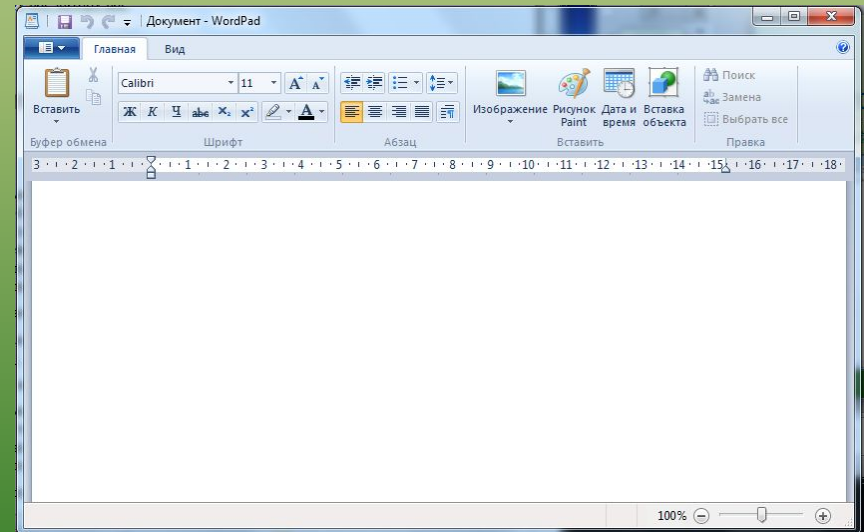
Документ - WordPad

Главная
Вид

Вставить
Буфер обмена

Calibri
11
Ж К Ч abc $x_2$ $x^2$
Шрифт

Абзац

Изображение
Рисунок Paint
Дата и время
Вставка объекта
Вставить

Поиск
Замена
Выбрать все
Правка

3 · 2 · 1 · 1 · 2 · 3 · 4 · 5 · 6 · 7 · 8 · 9 · 10 · 11 · 12 · 13 · 14 · 15 · 16 · 17 · 18

100%